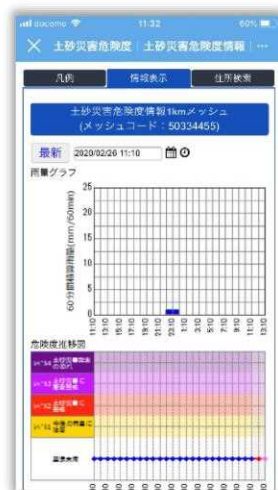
docomo 11:32 60%

× 土砂災害危険度 | 土砂災害危険度情報 | ···

凡例 | 情報表示 | 住所検索

土砂災害危険度情報1kmメッシュ
(メッシュコード：50334455)

最新 2020/02/26 11:10

雨量グラフ

25
20
15
10
5
0

60分間積算雨量(mm/60min)

11:10 12:10 13:10 14:10 15:10 16:10 17:10 18:10 19:10 20:10 21:10 22:10 23:10

危険度推移図

レベル4 土砂災害警戒情報の基準
レベル3 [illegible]
レベル2 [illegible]
レベル1 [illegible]

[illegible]